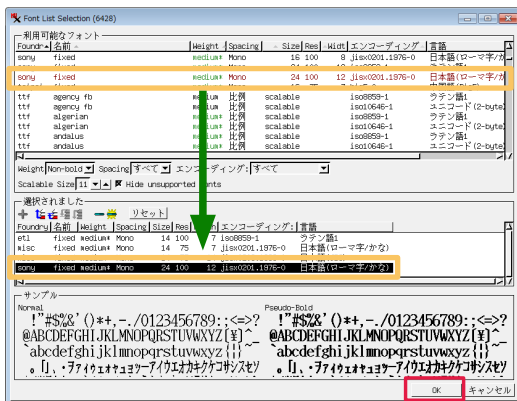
Font List Selection (6428)

利用可能なフォント

| Foundr | 名前 | Weight | Spacing | Size | Res | Widt | エンコーディング | 言語 |
|---|---|---|---|---|---|---|---|---|
| sony | fixed | medium | Mono | 16 | 100 | 8 | jisx0201.1976-0 | 日本語(ローマ字/か |
| sony | fixed | medium | Mono | 24 | 100 | 12 | jisx0201.1976-0 | 日本語(ローマ字/か |
| ttf | agency fb | medium | 比例 | scalable | | | iso8859-1 | ラテン語1 |
| ttf | agency fb | medium | 比例 | scalable | | | iso10646-1 | ユニコード(2-byte |
| ttf | algerian | medium | 比例 | scalable | | | iso8859-1 | ラテン語1 |
| ttf | algerian | medium | 比例 | scalable | | | iso10646-1 | ユニコード(2-byte |
| ttf | andalus | medium | 比例 | scalable | | | iso8859-1 | ラテン語1 |
| ttf | andalus | medium | 比例 | scalable | | | iso10646-1 | ユニコード(2-byte |

Weight Non-bold Spacing すべて エンコーディング: すべて

Scalable Size 11 Hide unsupported fonts

選択されました

リセット

| Foundry | 名前 | Weight | Spacing | Size | Res | n | エンコーディング | 言語 |
|---|---|---|---|---|---|---|---|---|
| etl | fixed | medium | Mono | 14 | 100 | 7 | iso8859-1 | ラテン語1 |
| misc | fixed | medium | Mono | 14 | 75 | 7 | jisx0201.1976-0 | 日本語(ローマ字/かな) |
| sony | fixed | medium | Mono | 24 | 100 | 12 | jisx0201.1976-0 | 日本語(ローマ字/かな) |

サンプル

Normal
!"#$%&'()*+,-./0123456789:;<=>?
@ABCDEFGHIJKLMNOPQRSTUVWXYZ[¥]^_
`abcdefghijklmnopqrstuvwxyz{|}‾
。「」、・ヲァィゥェォャュョッーアイウエオカキクケコサシスセソ

Pseudo-Bold
!"#$%&'()*+,-./0123456789:;<=>?
@ABCDEFGHIJKLMNOPQRSTUVWXYZ[¥]^_
`abcdefghijklmnopqrstuvwxyz{|}‾
。「」、・ヲァィゥェォャュョッーアイウエオカキクケコサシスセソ

OK キャンセル